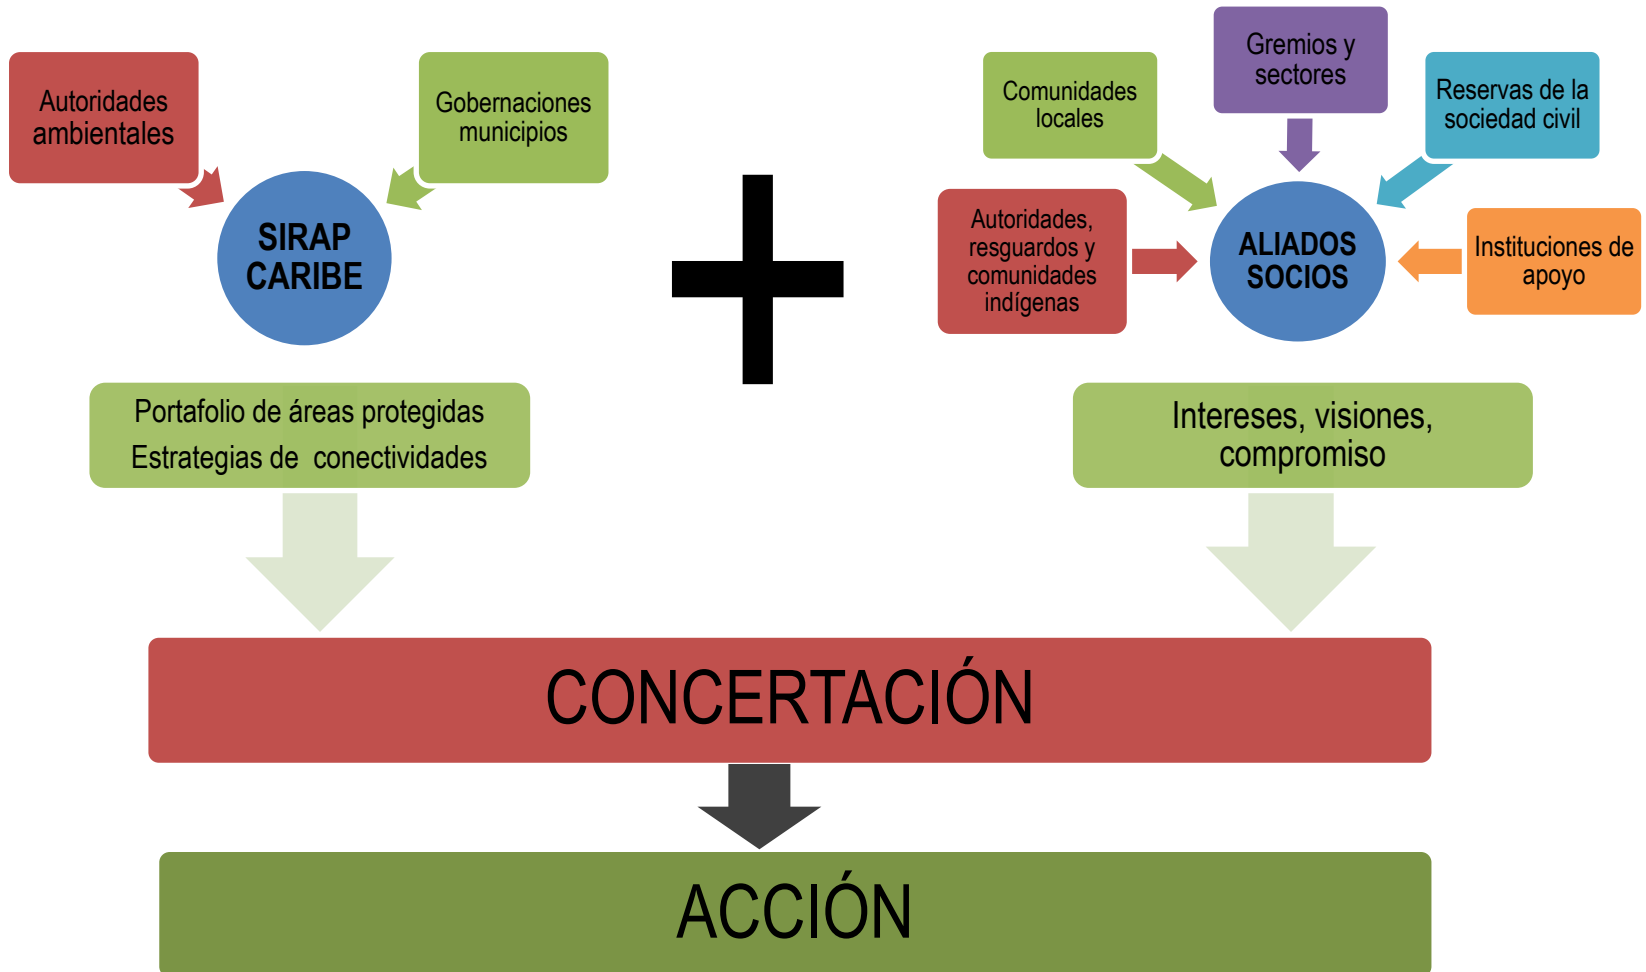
Autoridades ambientales

Gobernaciones municipios

SIRAP CARIBE

Portafolio de áreas protegidas
Estrategias de conectividades

Gremios y sectores

Comunidades locales

Reservas de la sociedad civil

Autoridades, resguardos y comunidades indígenas

ALIADOS SOCIOS

Instituciones de apoyo

Intereses, visiones, compromiso

CONCERTACIÓN

ACCIÓN